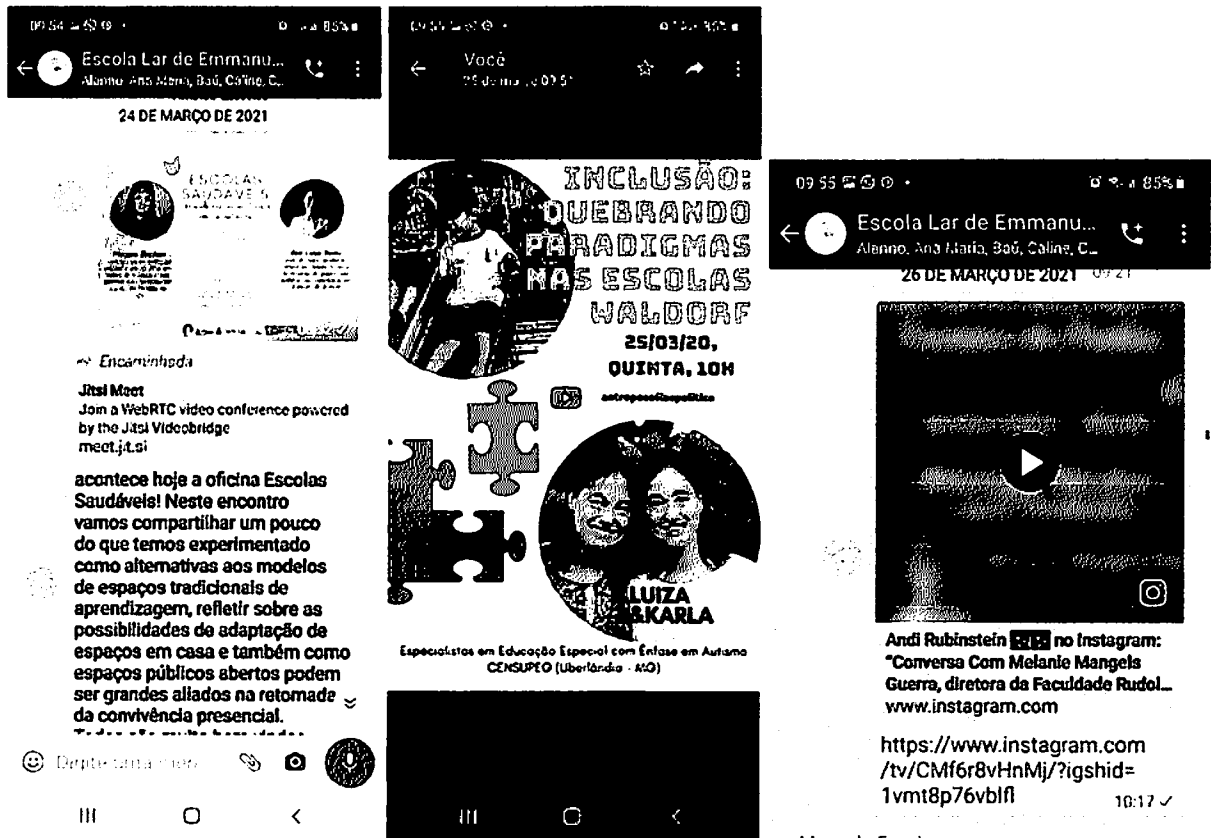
09:54 85%

Escola Lar de Emmanu...
Alanno, Ana Maria, Baú, Caline, C...

24 DE MARÇO DE 2021

ESCOLAS SAUDÁVEIS

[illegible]

Encaminhada

Jitsi Meet
Join a WebRTC video conference powered by the Jitsi Videobridge
meet.jit.si

acontece hoje a oficina Escolas Saudáveis! Neste encontro vamos compartilhar um pouco do que temos experimentado como alternativas aos modelos de espaços tradicionais de aprendizagem, refletir sobre as possibilidades de adaptação de espaços em casa e também como espaços públicos abertos podem ser grandes aliados na retomada da convivência presencial.

Digite uma mensagem

Você
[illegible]

INCLUSÃO: QUEBRANDO PARADIGMAS NAS ESCOLAS WALDORF
25/03/20, QUINTA, 10H

antroposofiaepolítica

LUIZA &KARLA

Especialistas em Educação Especial com Ênfase em Autismo
CENSUPEG (Uberlândia - MG)

09:55 85%

Escola Lar de Emmanu...
Alanno, Ana Maria, Baú, Caline, C...

26 DE MARÇO DE 2021 09:21

Andi Rubinstein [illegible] no Instagram: "Conversa Com Melanie Mangels Guerra, diretora da Faculdade Rudol...
www.instagram.com

https://www.instagram.com/tv/CMf6r8vHnMj/?igshid=1vmt8p76vblfl
10:17